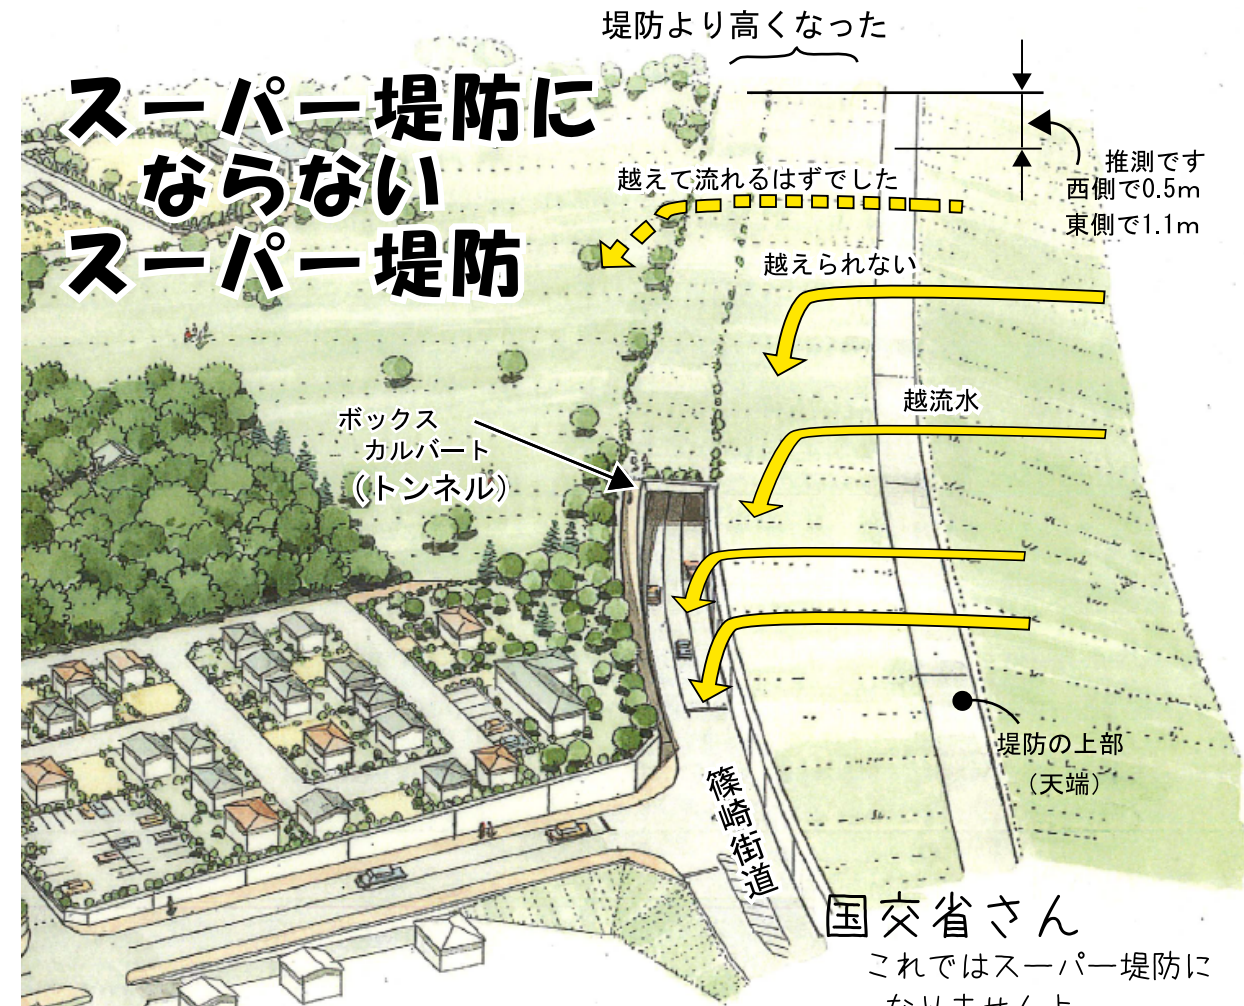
スーパー堤防に
ならない
スーパー堤防

堤防より高くなった

推測です
西側で0.5m
東側で1.1m

越えて流れるはずでした

越えられない

越流水

ボックス
カルバート
（トンネル）

堤防の上部
（天端）

篠崎街道

国交省さん
これではスーパー堤防に
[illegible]